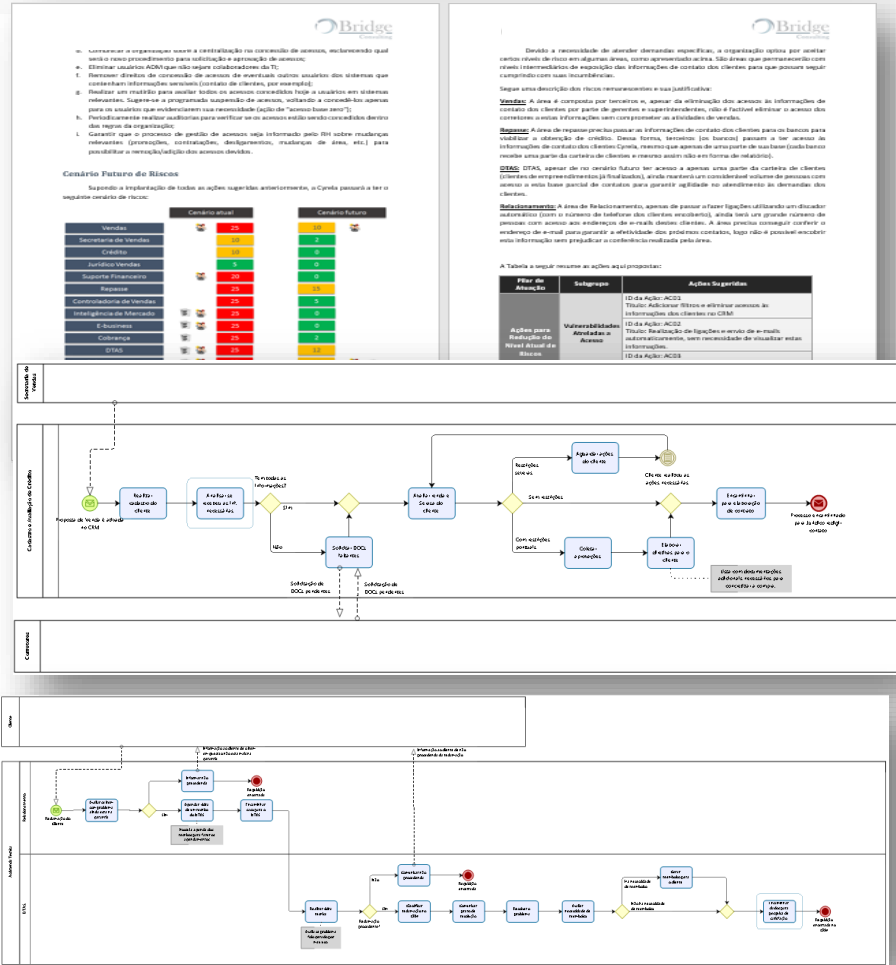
Bridge Consulting

d. Comunicar à organização sobre a centralização na concessão de acessos, esclarecendo qual será o novo procedimento para solicitação e aprovação de acessos;
e. Eliminar usuários ADM que não sejam colaboradores da TI;
f. Remover direitos de concessão de acessos de eventuais outros usuários dos sistemas que contenham informações sensíveis (contato de clientes, por exemplo);
g. Realizar um matriz para avaliar todos os acessos concedidos hoje a usuários em sistemas relevantes. Sugere-se a programada suspensão de acessos, voltando a concedê-los apenas para os usuários que evidenciarem sua necessidade (ação de "acesso base zero");
h. Periodicamente realizar auditorias para verificar se os acessos estão sendo concedidos dentro das regras da organização;
i. Garantir que o processo de gestão de acessos seja informado pelo RH sobre mudanças relevantes (promoções, contratações, desligamentos, mudanças de área, etc.) para possibilitar a remoção/adição dos acessos devidos.

Cenário Futuro de Riscos

Supondo a implantação de todas as ações sugeridas anteriormente, a Cyrela passará a ter o seguinte cenário de riscos:

| | Cenário atual | Cenário futuro |
|---|---|---|
| Vendas | 25 | 10 |
| Secretaria de Vendas | 10 | 2 |
| Crédito | 10 | 0 |
| Jurídico Vendas | 5 | 0 |
| Suporte Financeiro | 20 | 0 |
| Repasse | 25 | 15 |
| Controladoria de Vendas | 25 | 5 |
| Inteligência de Mercado | 25 | 0 |
| E-business | 25 | 0 |
| Cobrança | 25 | 2 |
| DTAS | 25 | 12 |

Bridge Consulting

Devido a necessidade de atender demandas específicas, a organização optou por aceitar certos níveis de risco em algumas áreas, como apresentado acima. São áreas que permanecerão com níveis intermediários de exposição das informações de contato dos clientes para que possam seguir cumprindo com suas incumbências.

Segue uma descrição dos riscos remanescentes e suas justificativas:

Vendas: A área é composta por terceiros e, apesar da eliminação dos acessos às informações de contato dos clientes por parte de gerentes e superintendentes, não é factível eliminar o acesso dos corretores a estas informações sem comprometer as atividades de vendas.

Repasse: A área de repasse precisa passar as informações de contato dos clientes para os bancos para viabilizar a obtenção de crédito. Dessa forma, terceiros (os bancos) passam a ter acesso às informações de contato dos clientes Cyrela, mesmo que apenas de uma parte de sua base (cada banco recebe uma parte da carteira de clientes e mesmo assim não em forma de relatório).

DTAS: DTAS, apesar de no cenário futuro ter acesso a apenas uma parte da carteira de clientes (clientes de empreendimentos já finalizados), ainda manterá um considerável volume de pessoas com acesso a esta base parcial de contatos para garantir agilidade no atendimento às demandas dos clientes.

Relacionamento: A área de Relacionamento, apesar de passar a fazer ligações utilizando um discador automático (com o número de telefone dos clientes encoberto), ainda terá um grande número de pessoas com acesso aos endereços de e-mails destes clientes. A área precisa conseguir conferir o endereço de e-mail para garantir a efetividade dos próximos contatos, logo não é possível encobrir esta informação sem prejudicar a conferência realizada pela área.

A Tabela a seguir resume as ações aqui propostas:

| Pilar de Atuação | Subgrupo | Ações Sugeridas |
|---|---|---|
| Ações para Redução do Nível Atual de Riscos | Vulnerabilidades Atreladas a Acesso | ID da Ação: AC01 Título: Adicionar filtros e eliminar acessos às informações dos clientes no CRM |
| | | ID da Ação: AC02 Título: Realização de ligações e envio de e-mails automaticamente, sem necessidade de visualizar estas informações. |
| | | ID da Ação: AC03 |

Secretaria de Vendas

Cadastro e Avaliação de Crédito

Proposta de Venda é enviada no CRM
Realizar cadastro do cliente
Analisar se recebeu as info. necessárias
Tem todas as informações?
Sim
Não
Solicitar DOCs faltantes
Solicitação de DOCs pendentes
Solicitação de DOCs pendentes
Analisar crédito do cliente
Restrições severas
Sem restrições
Com restrições pontuais
Aguardar ações do cliente
Cliente realizou as ações necessárias
Coletar aprovações
Elaborar diretrizes para o cliente
Encaminhar para elaboração do contrato
Processo encerrado pela ação de contrato
Doc. com diretrizes de ações adicionais necessárias para concluir a compra.

Corretores

Cliente

Relacionamento

Atendimento

DTAS

Reclamação do cliente
Avaliar se o problema é do cliente
Informar o procedimento
Reclamação encerrada
Informação da solução do cliente
Sim
Registrar dados do ocorrido
Encaminhar chamado
Manual e agenda dos condôminos
Informação da resolução do problema
Não
Analisar dados
Reclamação procedente?
Comunicar improcedência
Reclamação encerrada
Identificar reclamação no CRM
Solicitar serviços
Resolver o problema
Avaliar necessidade de pesquisa
Há necessidade de pesquisa
Não há necessidade de pesquisa
Enviar pesquisa ao cliente
Encaminhar dados para pesquisa de satisfação
Reclamação encerrada
Avaliar problema e dados dos chamados